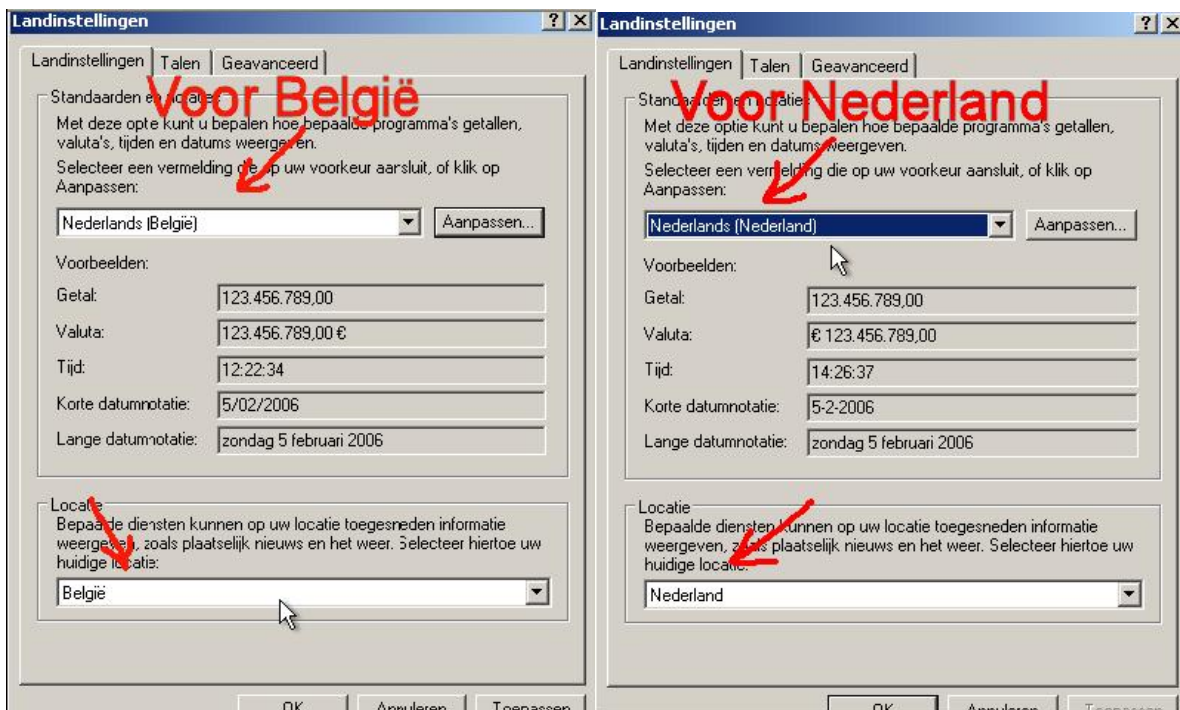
Landinstellingen

? X

Landinstellingen | Talen | Geavanceerd

Voor België

Standaarden en locatie

Met deze optie kunt u bepalen hoe bepaalde programma's getallen, valuta's, tijden en datums weergeven.

Selecteer een vermelding die op uw voorkeur aansluit, of klik op Aanpassen:

Nederlands (België)

Aanpassen...

Voorbeelden:

Getal: 123.456.789,00

Valuta: 123.456.789,00 €

Tijd: 12:22:34

Korte datumnotatie: 5/02/2006

Lange datumnotatie: zondag 5 februari 2006

Locatie

Bepaalde diensten kunnen op uw locatie toegesneden informatie weergeven, zoals plaatselijk nieuws en het weer. Selecteer hiertoe uw huidige locatie:

België

OK | Annuleren | Toepassen

Landinstellingen

? X

Landinstellingen | Talen | Geavanceerd

Voor Nederland

Standaarden en locatie

Met deze optie kunt u bepalen hoe bepaalde programma's getallen, valuta's, tijden en datums weergeven.

Selecteer een vermelding die op uw voorkeur aansluit, of klik op Aanpassen:

Nederlands (Nederland)

Aanpassen...

Voorbeelden:

Getal: 123.456.789,00

Valuta: € 123.456.789,00

Tijd: 14:26:37

Korte datumnotatie: 5-2-2006

Lange datumnotatie: zondag 5 februari 2006

Locatie

Bepaalde diensten kunnen op uw locatie toegesneden informatie weergeven, zoals plaatselijk nieuws en het weer. Selecteer hiertoe uw huidige locatie:

Nederland

OK | Annuleren | Toepassen